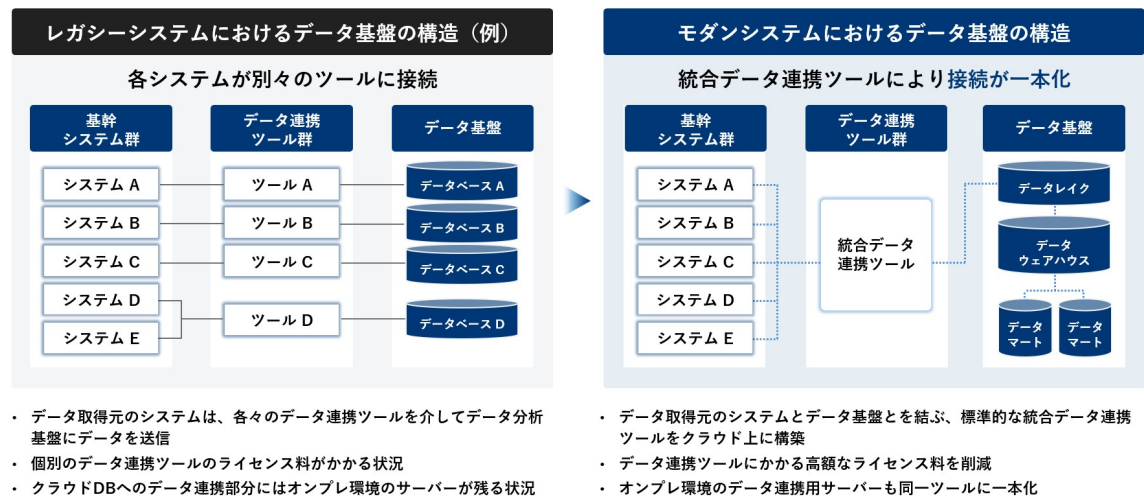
レガシーシステムにおけるデータ基盤の構造（例）

各システムが別々のツールに接続

基幹
システム群

データ連携
ツール群

データ基盤

システム A
システム B
システム C
システム D
システム E

ツール A
ツール B
ツール C
ツール D

データベース A
データベース B
データベース C
データベース D

・ データ取得元のシステムは、各々のデータ連携ツールを介してデータ分析基盤にデータを送信
・ 個別のデータ連携ツールのライセンス料がかかる状況
・ クラウドDBへのデータ連携部分にはオンプレ環境のサーバーが残る状況

モダンシステムにおけるデータ基盤の構造

統合データ連携ツールにより接続が一本化

基幹
システム群

データ連携
ツール群

データ基盤

システム A
システム B
システム C
システム D
システム E

統合データ
連携ツール

データレイク

データ
ウェアハウス

データ
マート

データ
マート

・ データ取得元のシステムとデータ基盤とを結ぶ、標準的な統合データ連携ツールをクラウド上に構築
・ データ連携ツールにかかる高額なライセンス料を削減
・ オンプレ環境のデータ連携用サーバーも同一ツールに一本化